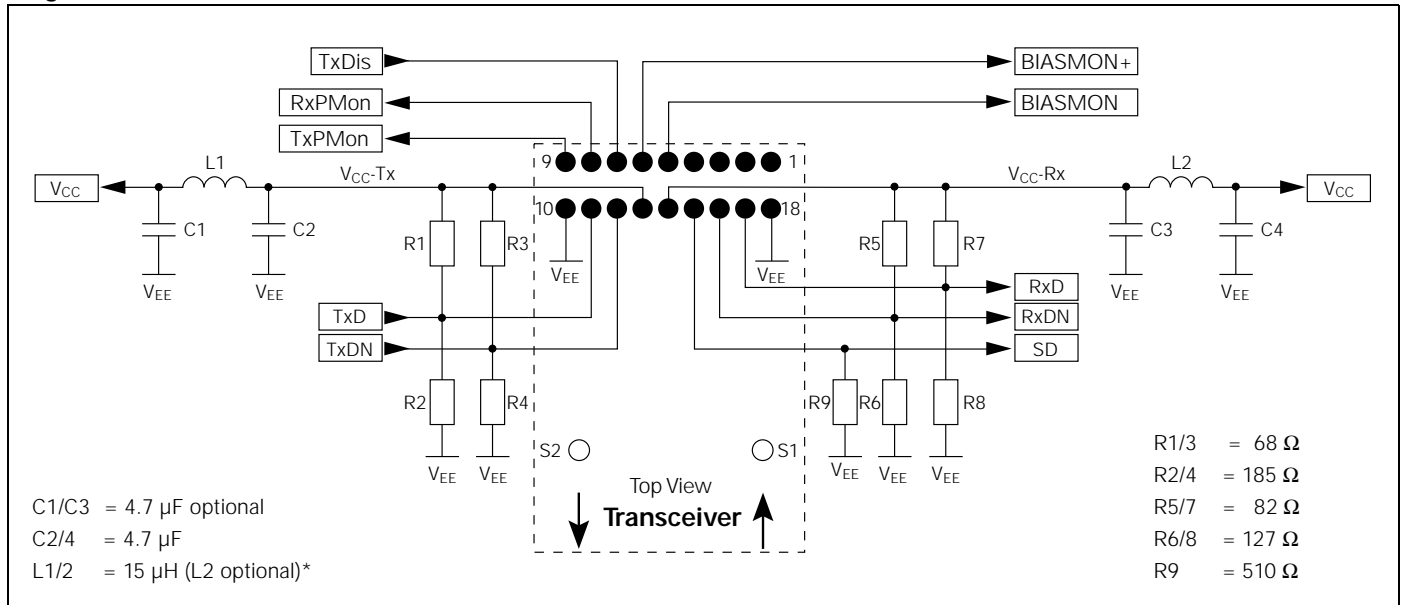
TxDis

BIASMON+

RxPMon

BIASMON

TxPMon

9

1

10

18

L1

$V_{CC}$-Tx

$V_{CC}$-Rx

L2

$V_{CC}$

$V_{CC}$

C1

C2

R1

R3

$V_{EE}$

R5

R7

C3

C4

$V_{EE}$

$V_{EE}$

$V_{EE}$

$V_{EE}$

$V_{EE}$

RxD

TxD

RxDN

TxDN

SD

R2

R4

R9

R6

R8

S2

S1

$V_{EE}$

$V_{EE}$

$V_{EE}$

$V_{EE}$

$V_{EE}$

Top View

Transceiver

C1/C3 = 4.7 µF optional

C2/4 = 4.7 µF

L1/2 = 15 µH (L2 optional)*

R1/3 = 68 Ω

R2/4 = 185 Ω

R5/7 = 82 Ω

R6/8 = 127 Ω

R9 = 510 Ω